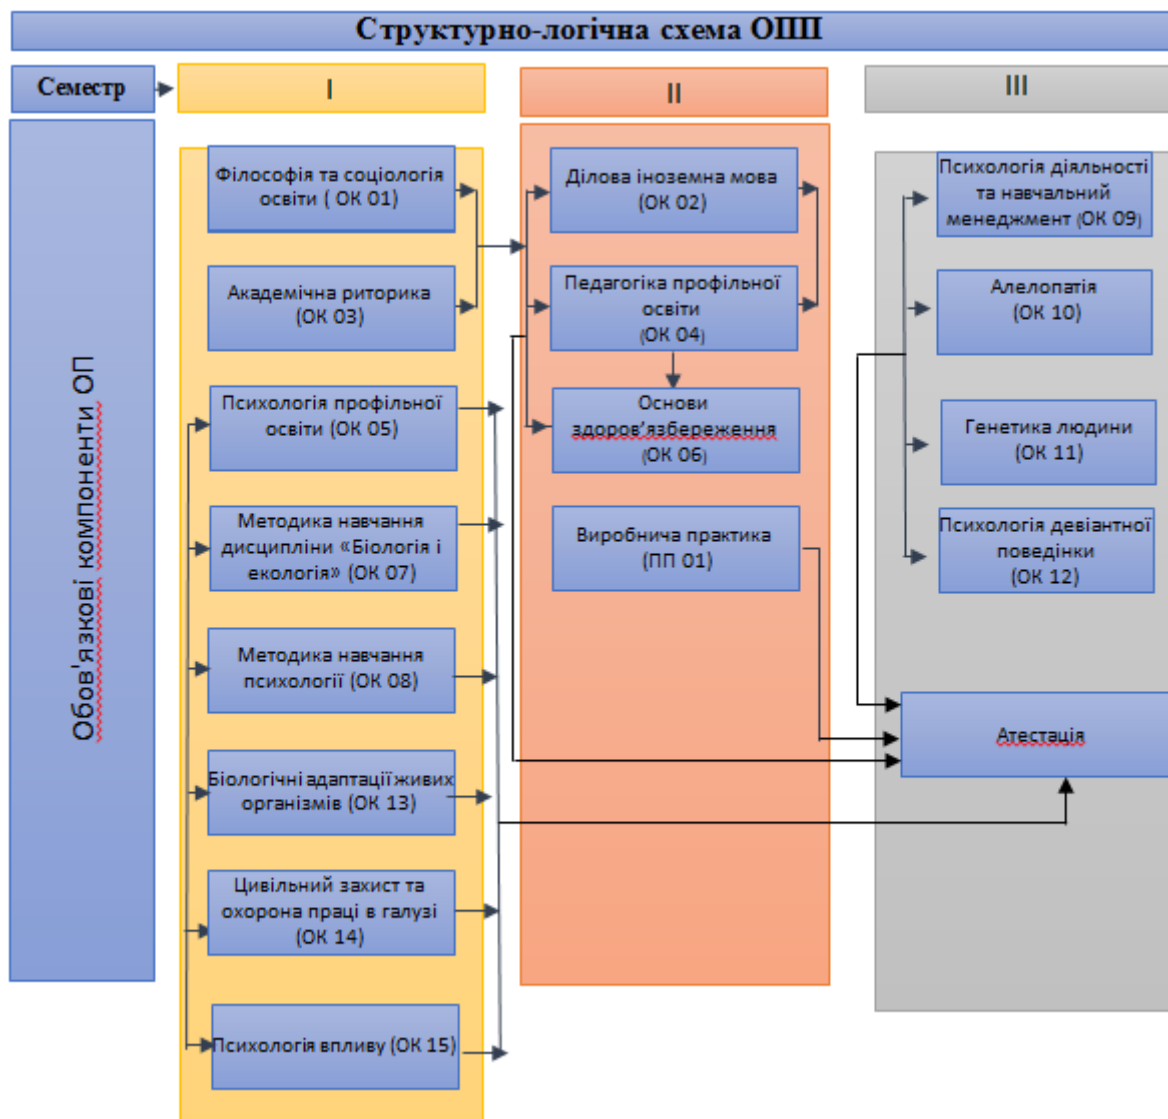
Структурно-логічна схема ОПП

Семестр

I

II

III

Обов'язкові компоненти ОП

Філософія та соціологія освіти ( ОК 01)

Академічна риторика (ОК 03)

Психологія профільної освіти (ОК 05)

Методика навчання дисципліни «Біологія і екологія» (ОК 07)

Методика навчання психології (ОК 08)

Біологічні адаптації живих організмів (ОК 13)

Цивільний захист та охорона праці в галузі (ОК 14)

Психологія впливу (ОК 15)

Ділова іноземна мова (ОК 02)

Педагогіка профільної освіти (ОК 04)

Основи здоров'язбереження (ОК 06)

Виробнича практика (ПП 01)

Психологія діяльності та навчальний менеджмент (ОК 09)

Алелопатія (ОК 10)

Генетика людини (ОК 11)

Психологія девіантної поведінки (ОК 12)

Атестація